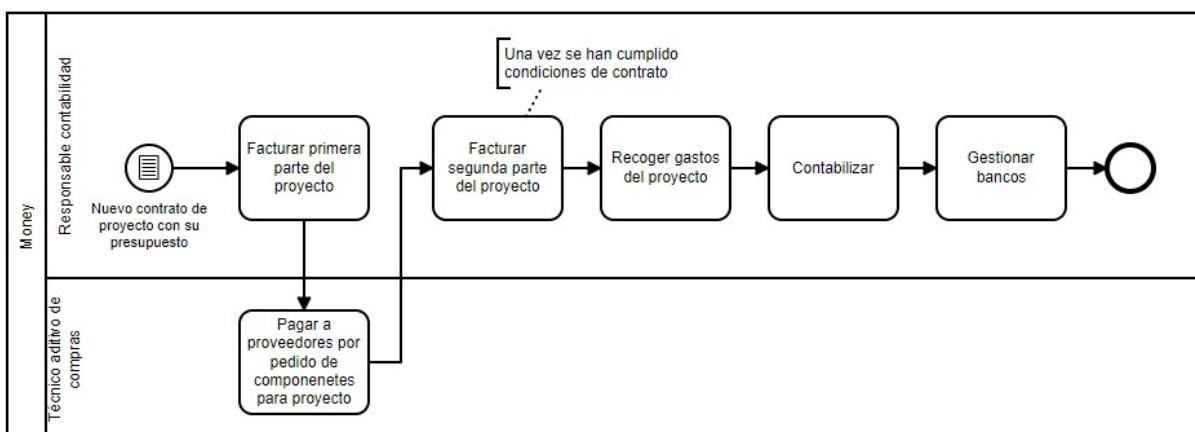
Money

Responsable contabilidad

Nuevo contrato de proyecto con su presupuesto

Facturar primera parte del proyecto

Una vez se han cumplido condiciones de contrato

Facturar segunda parte del proyecto

Recoger gastos del proyecto

Contabilizar

Gestionar bancos

Técnico aditivo de compras

Pagar a proveedores por pedido de componenetes para proyecto